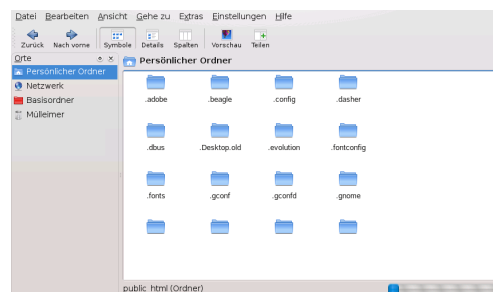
Datei Bearbeiten Ansicht Gehe zu Extras Einstellungen Hilfe

Zurück Nach vorne Symbole Details Spalten Vorschau Teilen

Orte

Persönlicher Ordner
Netzwerk
Basisordner
Mülleimer

Persönlicher Ordner

.adobe
.beagle
.config
.dasher
.dbus
.Desktop.old
.evolution
.fontconfig
.fonts
.gconf
.gconfd
.gnome

public_html (Ordner)